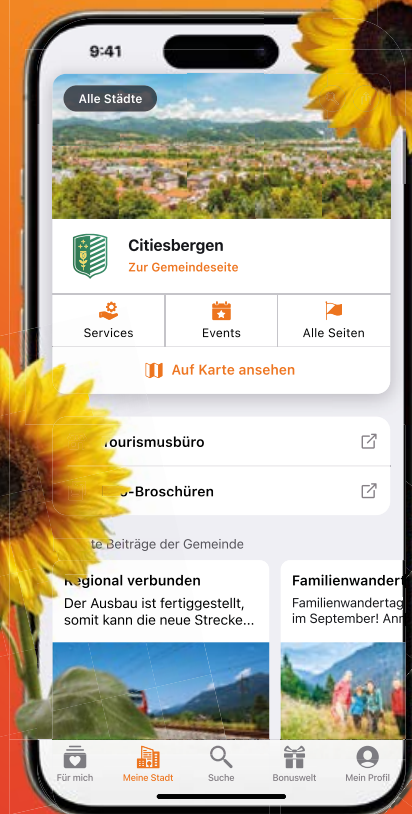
9:41

Alle Städte

Citiesbergen
Zur Gemeindeseite

Services
Events
Alle Seiten

Auf Karte ansehen

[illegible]ourismusbüro

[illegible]-Broschüren

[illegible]te Beiträge der Gemeinde

Regional verbunden
Der Ausbau ist fertiggestellt, somit kann die neue Strecke...

Familienwander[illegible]
Familienwandertag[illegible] im September! An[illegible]

Für mich
Meine Stadt
Suche
Bonuswelt
Mein Profil